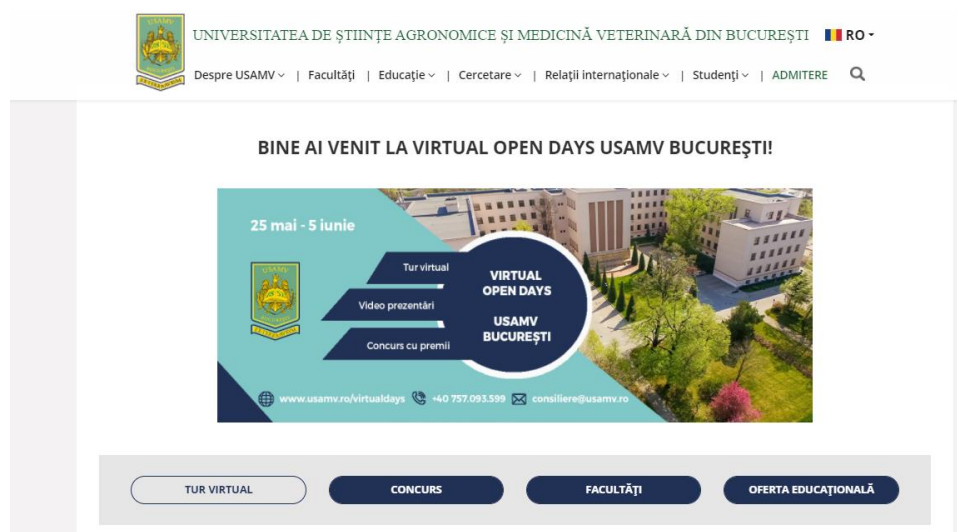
UNIVERSITATEA DE ŞTIINŢE AGRONOMICE ŞI MEDICINĂ VETERINARĂ DIN BUCUREŞTI RO

Despre USAMV | Facultăți | Educație | Cercetare | Relații internaționale | Studenți | ADMITERE

BINE AI VENIT LA VIRTUAL OPEN DAYS USAMV BUCUREŞTI!

25 mai - 5 iunie

Tur virtual

Video prezentări

Concurs cu premii

VIRTUAL OPEN DAYS

USAMV BUCUREȘTI

www.usamv.ro/virtualdays +40 757.093.599 consiliere@usamv.ro

TUR VIRTUAL

CONCURS

FACULTĂŢI

OFERTA EDUCAȚIONALĂ